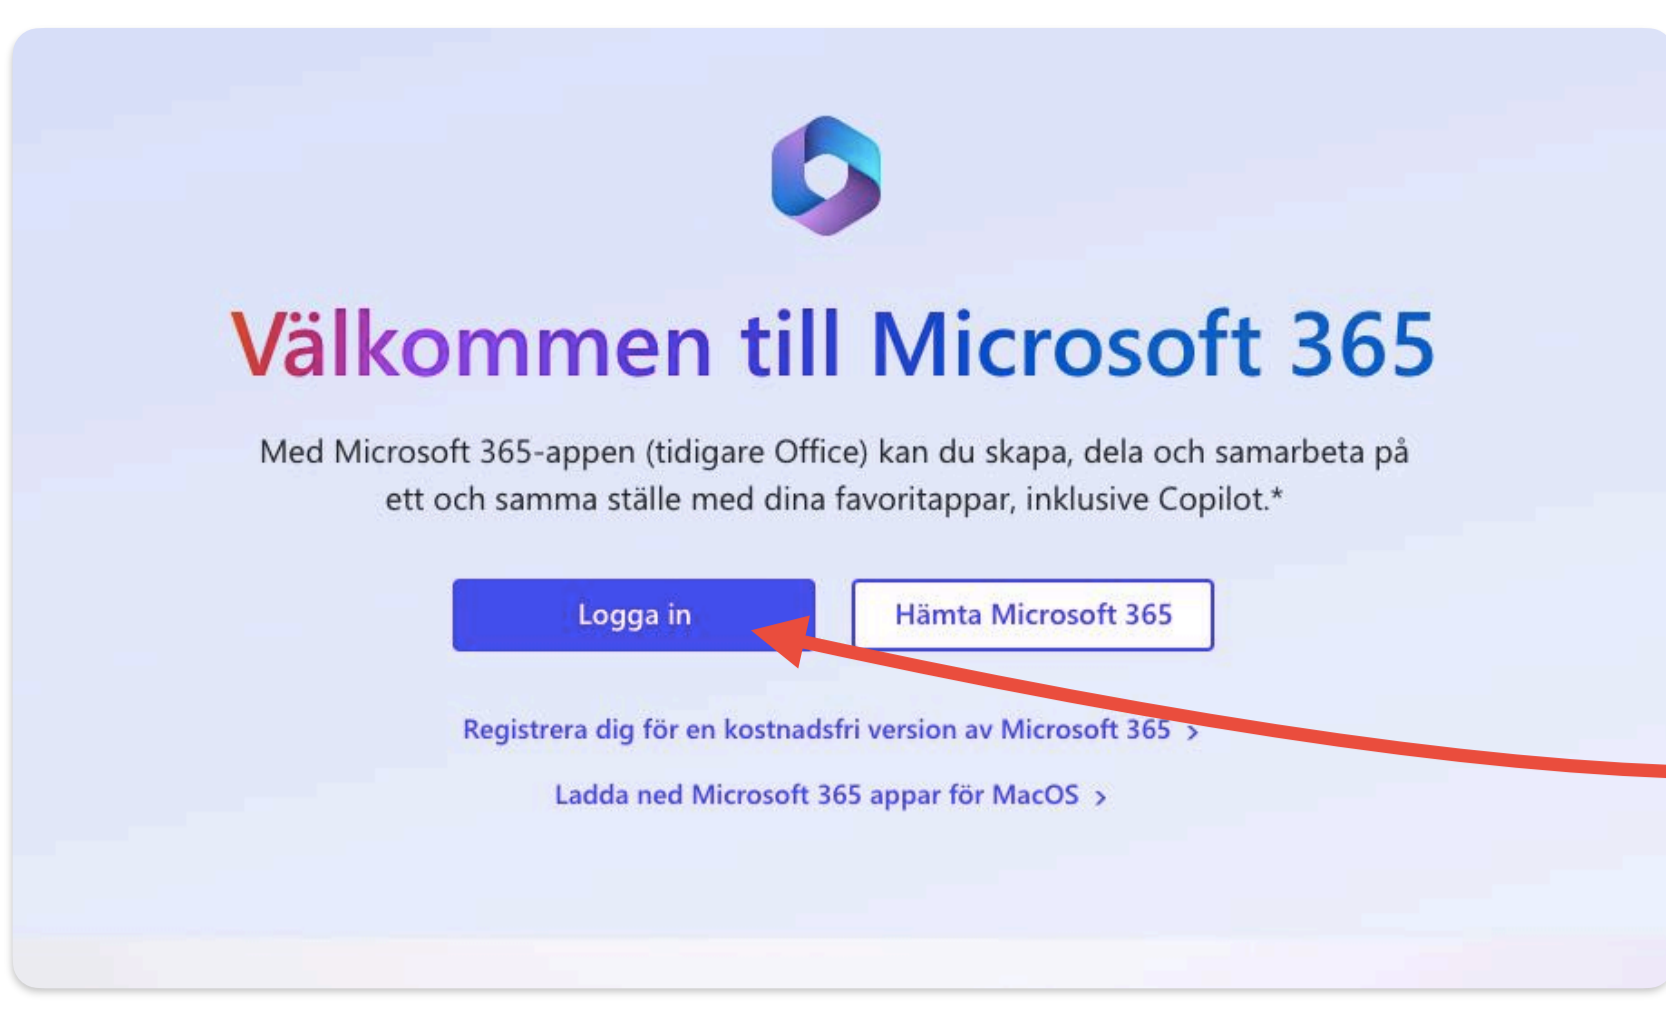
Välkommen till Microsoft 365

Med Microsoft 365-appen (tidigare Office) kan du skapa, dela och samarbeta på ett och samma ställe med dina favoritappar, inklusive Copilot.*

Logga in

Hämta Microsoft 365

Registrera dig för en kostnadsfri version av Microsoft 365 >

Ladda ned Microsoft 365 appar för MacOS >